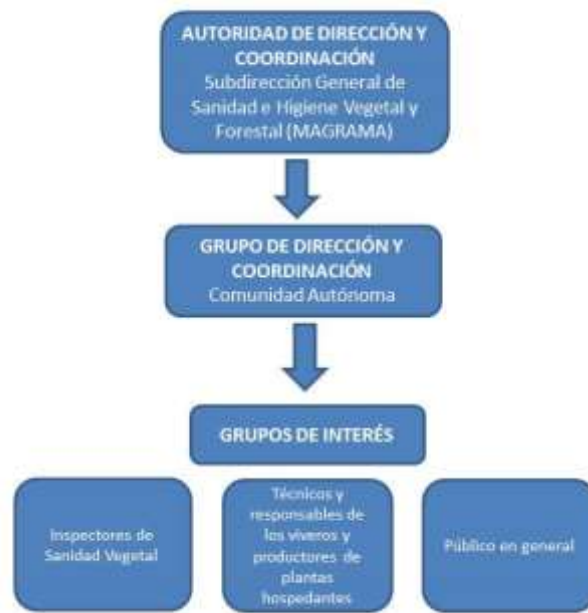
AUTORIDAD DE DIRECCIÓN Y COORDINACIÓN
Subdirección General de Sanidad e Higiene Vegetal y Forestal (MAGRAMA)

GRUPO DE DIRECCIÓN Y COORDINACIÓN
Comunidad Autónoma

GRUPOS DE INTERÉS

Inspectores de Sanidad Vegetal

Técnicos y responsables de los viveros y productores de plantas hospedantes

Público en general